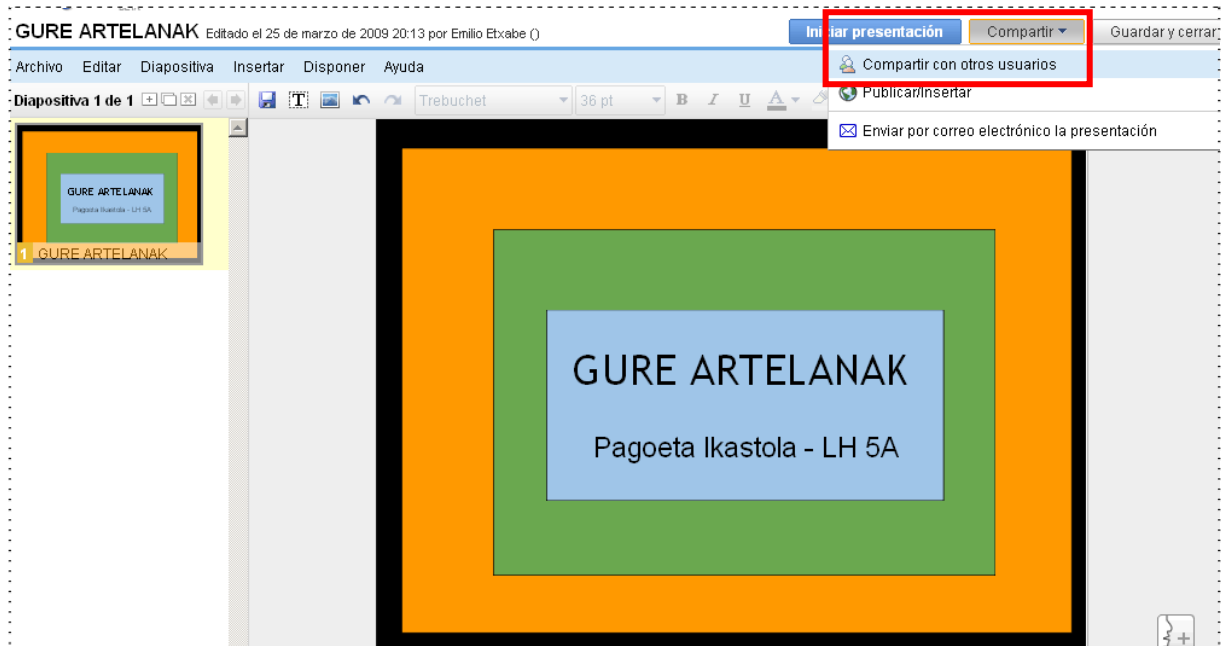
GURE ARTELANAK Editado el 25 de marzo de 2009 20:13 por Emilio Etxabe ()

Iniciar presentación | Compartir | Guardar y cerrar

Archivo Editar Diapositiva Insertar Disponer Ayuda

Diapositiva 1 de 1 | Trebuchet | 36 pt | B I U A

Compartir con otros usuarios
Publicar/Insertar
Enviar por correo electrónico la presentación

GURE ARTELANAK
Pagoeta Ikastola - LH 5A

1 GURE ARTELANAK

GURE ARTELANAK

Pagoeta Ikastola - LH 5A